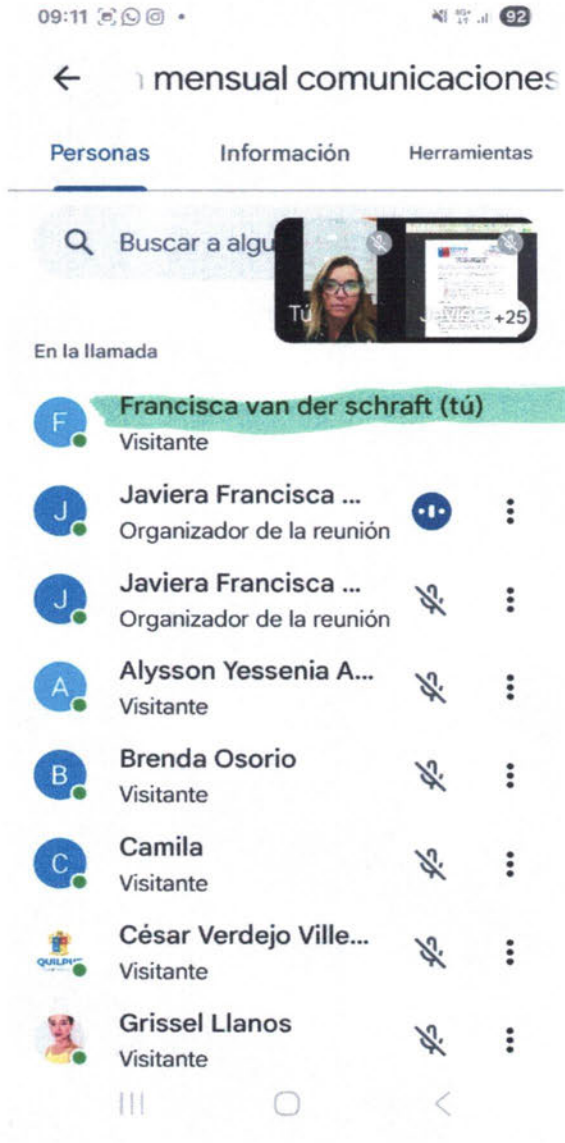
09:11 92

← mensual comunicaciones

Personas Información Herramientas

Buscar a algu

Tú

+25

En la llamada

F Francisca van der schraft (tú)
Visitante

J Javiera Francisca ...
Organizador de la reunión

J Javiera Francisca ...
Organizador de la reunión

A Alysson Yessenia A...
Visitante

B Brenda Osorio
Visitante

C Camila
Visitante

César Verdejo Ville...
Visitante

Grissel Llanos
Visitante